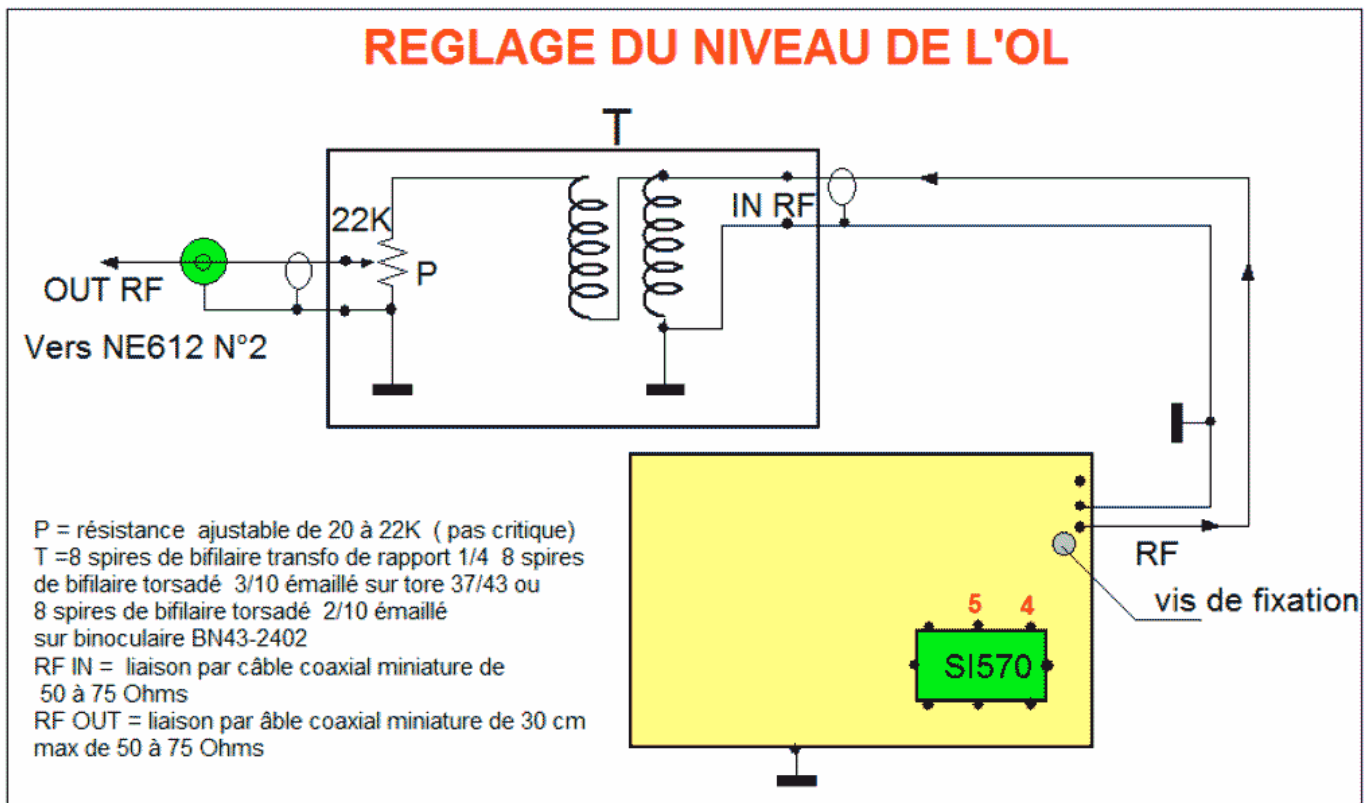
REGLAGE DU NIVEAU DE L'OL

T

22K

P

IN RF

OUT RF

Vers NE612 N°2

RF

vis de fixation

5 4

SI570

P = résistance ajustable de 20 à 22K ( pas critique)
T =8 spires de bifilaire transfo de rapport 1/4 8 spires de bifilaire torsadé 3/10 émaillé sur tore 37/43 ou 8 spires de bifilaire torsadé 2/10 émaillé sur binoculaire BN43-2402
RF IN = liaison par câble coaxial miniature de 50 à 75 Ohms
RF OUT = liaison par âble coaxial miniature de 30 cm max de 50 à 75 Ohms